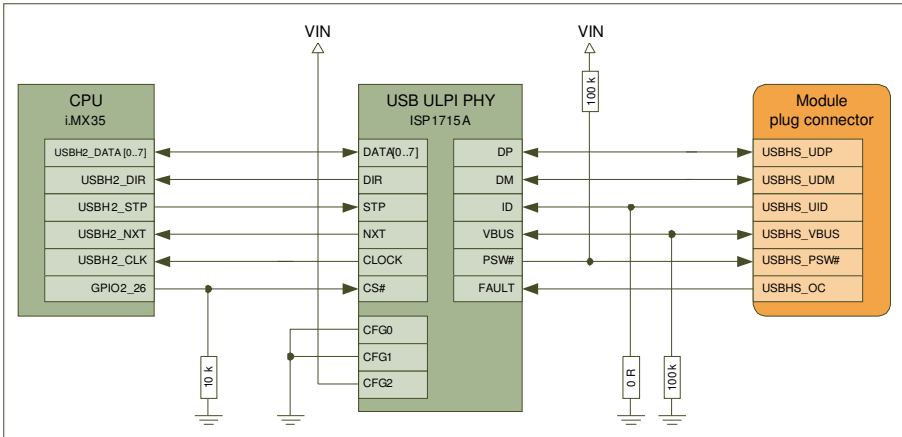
VIN

VIN

CPU
i.MX35

USBH2_DATA [0..7]
USBH2_DIR
USBH2_STP
USBH2_NXT
USBH2_CLK
GPIO2_26

USB ULPI PHY
ISP1715A

DATA[0..7]
DIR
STP
NXT
CLOCK
CS#

CFG0
CFG1
CFG2

DP
DM
ID
VBUS
PSW#
FAULT

100 k

Module
plug connector

USBHS_UDP
USBHS_UDM
USBHS_UID
USBHS_VBUS
USBHS_PSW#
USBHS_OC

10 k

0 R

100k